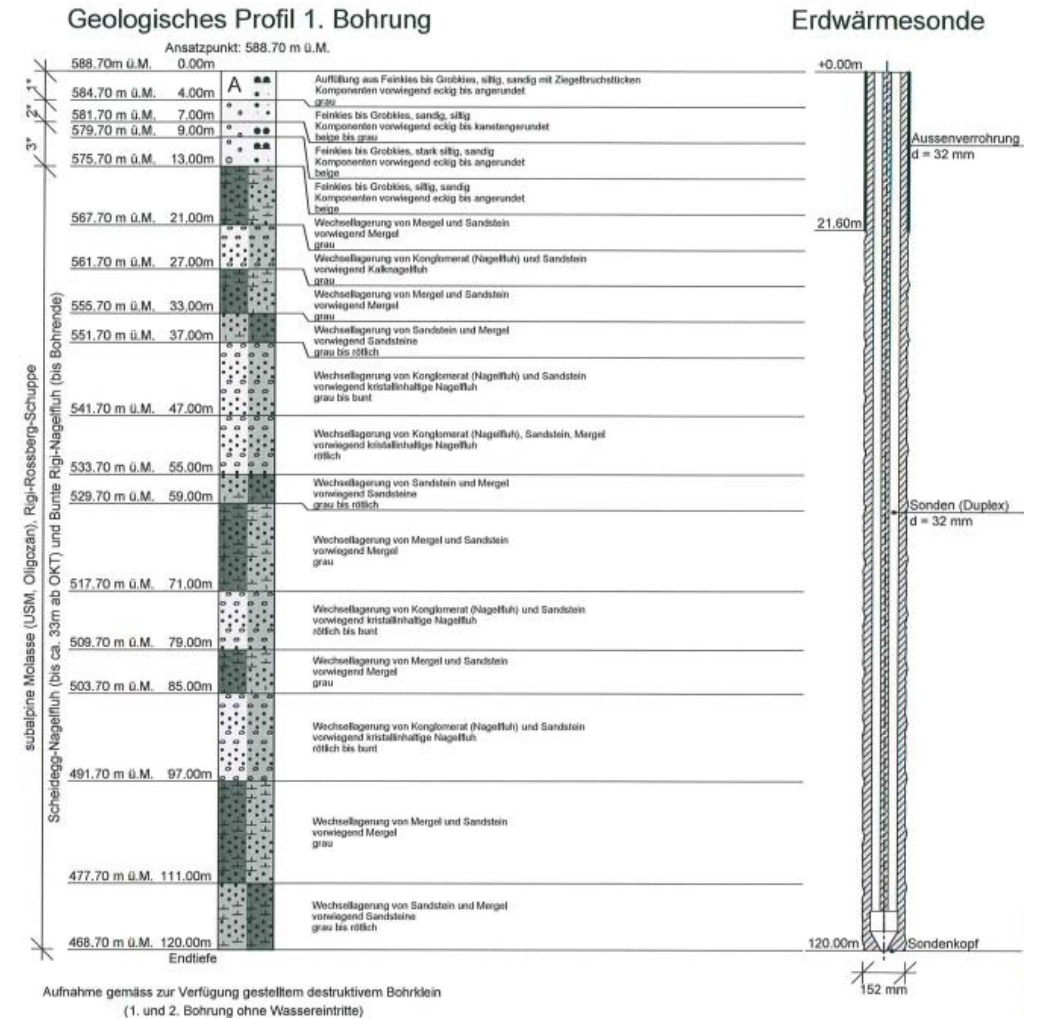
Geologisches Profil 1. Bohrung

Erdwärmesonde

Ansatzpunkt: 588.70 m ü.M.

1*
2*
3*

subalpine Molasse (USM, Oligozän), Rigi-Rossberg-Schuppe
Scheidegg-Nagelfluh (bis ca. 33m ab OKT) und Bunte Rigi-Nagelfluh (bis Bohrende)

588.70m ü.M. 0.00m
A

Auffüllung aus Feinkies bis Grobkies, siltig, sandig mit Ziegelbruchstücken
Komponenten vorwiegend eckig bis angerundet
grau

584.70 m ü.M. 4.00m

Feinkies bis Grobkies, sandig, siltig
Komponenten vorwiegend eckig bis kanetengerundet
beige bis grau

581.70 m ü.M. 7.00m

Feinkies bis Grobkies, stark siltig, sandig
Komponenten vorwiegend eckig bis angerundet
beige

579.70 m ü.M. 9.00m

Feinkies bis Grobkies, siltig, sandig
Komponenten vorwiegend eckig bis angerundet
beige

575.70 m ü.M. 13.00m

Wechsellagerung von Mergel und Sandstein
vorwiegend Mergel
grau

567.70 m ü.M. 21.00m

Wechsellagerung von Konglomerat (Nagelfluh) und Sandstein
vorwiegend Kalknagelfluh
grau

561.70 m ü.M. 27.00m

Wechsellagerung von Mergel und Sandstein
vorwiegend Mergel
grau

555.70 m ü.M. 33.00m

Wechsellagerung von Sandstein und Mergel
vorwiegend Sandsteine
grau bis rötlich

551.70 m ü.M. 37.00m

Wechsellagerung von Konglomerat (Nagelfluh) und Sandstein
vorwiegend kristallinhaltige Nagelfluh
grau bis bunt

541.70 m ü.M. 47.00m

Wechsellagerung von Konglomerat (Nagelfluh), Sandstein, Mergel
vorwiegend kristallinhaltige Nagelfluh
rötlich

533.70 m ü.M. 55.00m

Wechsellagerung von Sandstein und Mergel
vorwiegend Sandsteine
grau bis rötlich

529.70 m ü.M. 59.00m

Wechsellagerung von Mergel und Sandstein
vorwiegend Mergel
grau

517.70 m ü.M. 71.00m

Wechsellagerung von Konglomerat (Nagelfluh) und Sandstein
vorwiegend kristallinhaltige Nagelfluh
rötlich bis bunt

509.70 m ü.M. 79.00m

Wechsellagerung von Mergel und Sandstein
vorwiegend Mergel
grau

503.70 m ü.M. 85.00m

Wechsellagerung von Konglomerat (Nagelfluh) und Sandstein
vorwiegend kristallinhaltige Nagelfluh
rötlich bis bunt

491.70 m ü.M. 97.00m

Wechsellagerung von Mergel und Sandstein
vorwiegend Mergel
grau

477.70 m ü.M. 111.00m

Wechsellagerung von Sandstein und Mergel
vorwiegend Sandsteine
grau bis rötlich

468.70 m ü.M. 120.00m
Endtiefe

+0.00m
Aussenverrohrung
d = 32 mm
21.60m
Sonden (Duplex)
d = 32 mm
120.00m
Sondenkopf
152 mm

Aufnahme gemäss zur Verfügung gestelltem destruktivem Bohrklein
(1. und 2. Bohrung ohne Wassereintritte)